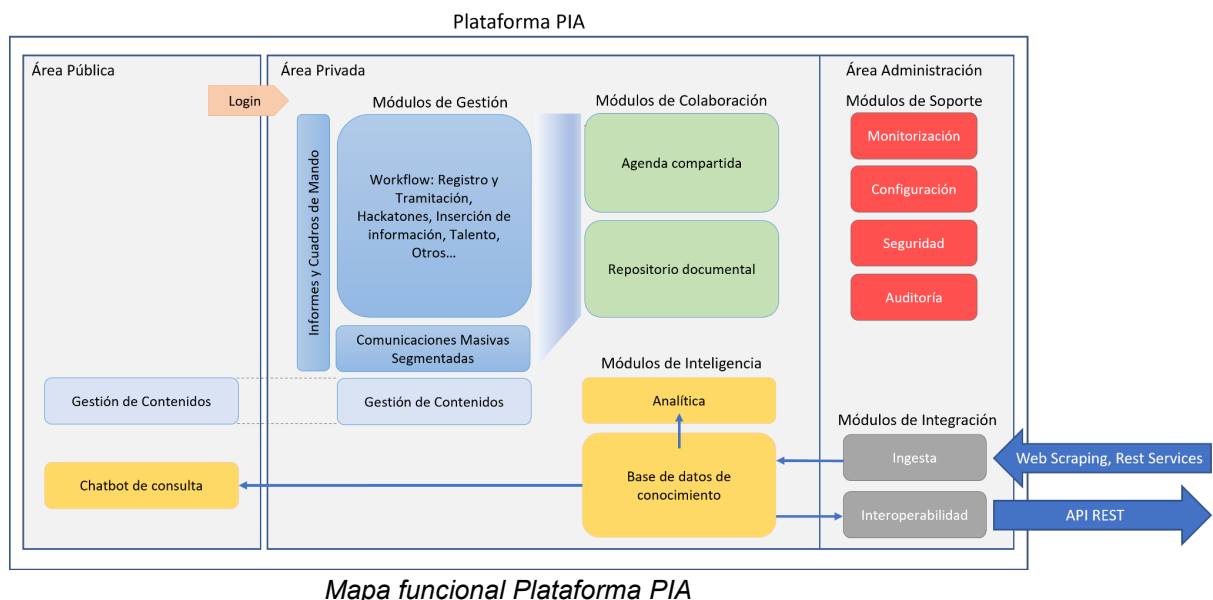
Plataforma PIA

Área Pública

Área Privada

Área Administración

Login

Módulos de Gestión

Módulos de Colaboración

Módulos de Soporte

Informes y Cuadros de Mando

Workflow: Registro y Tramitación, Hackatones, Inserción de información, Talento, Otros...

Agenda compartida

Monitorización

Configuración

Seguridad

Repositorio documental

Auditoría

Comunicaciones Masivas Segmentadas

Módulos de Inteligencia

Gestión de Contenidos

Gestión de Contenidos

Analítica

Módulos de Integración

Ingesta

Web Scraping, Rest Services

Base de datos de conocimiento

Chatbot de consulta

Interoperabilidad

API REST

Mapa funcional Plataforma PIA